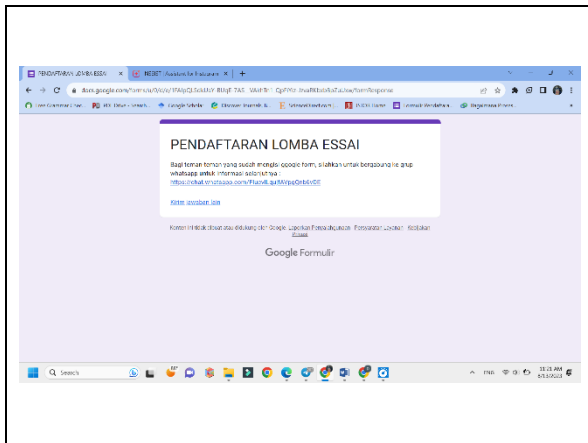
PENDAFTARAN LOMBA ESSAI ×

NEBET ×

docs.google.com/forms/d/e/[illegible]/formResponse

PENDAFTARAN LOMBA ESSAI

Bagi teman teman yang sudah mengisi google form, silahkan untuk bergabung ke grup whatsapp untuk informasi selanjutnya :
https://chat.whatsapp.com/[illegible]

Kirim jawaban lain

Konten ini tidak dibuat atau didukung oleh Google. Laporkan Penyalahgunaan - Persyaratan Layanan - Kebijakan Privasi

Google Formulir

Search

10:25 AM
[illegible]